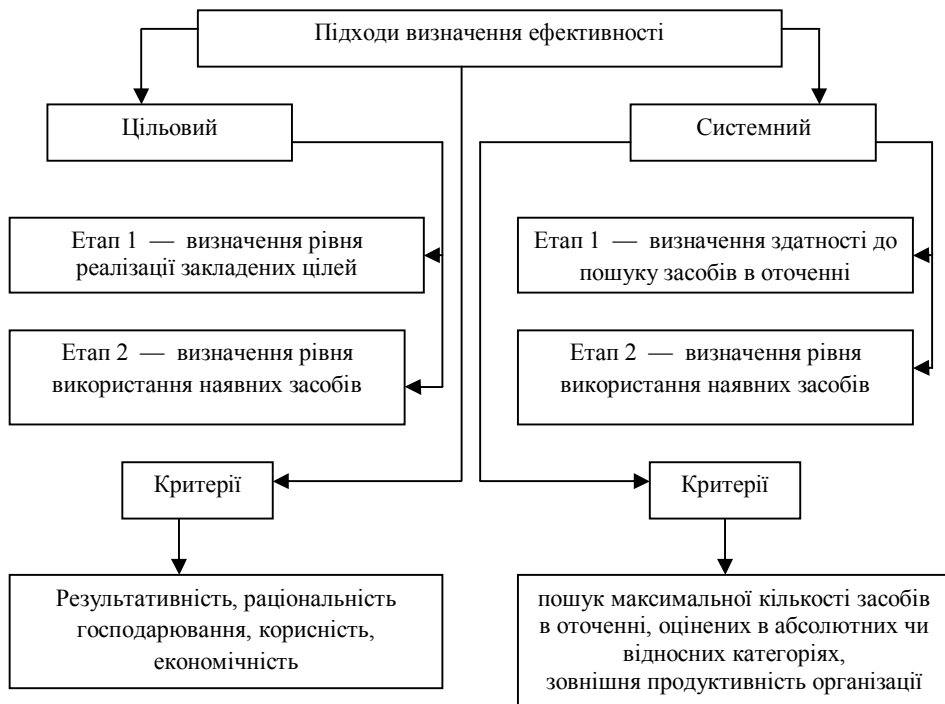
Підходи визначення ефективності

Цільовий

Етап 1 — визначення рівня реалізації закладених цілей

Етап 2 — визначення рівня використання наявних засобів

Критерії

Результативність, раціональність господарювання, корисність, економічність

Системний

Етап 1 — визначення здатності до пошуку засобів в оточенні

Етап 2 — визначення рівня використання наявних засобів

Критерії

пошук максимальної кількості засобів в оточенні, оцінених в абсолютних чи відносних категоріях, зовнішня продуктивність організації